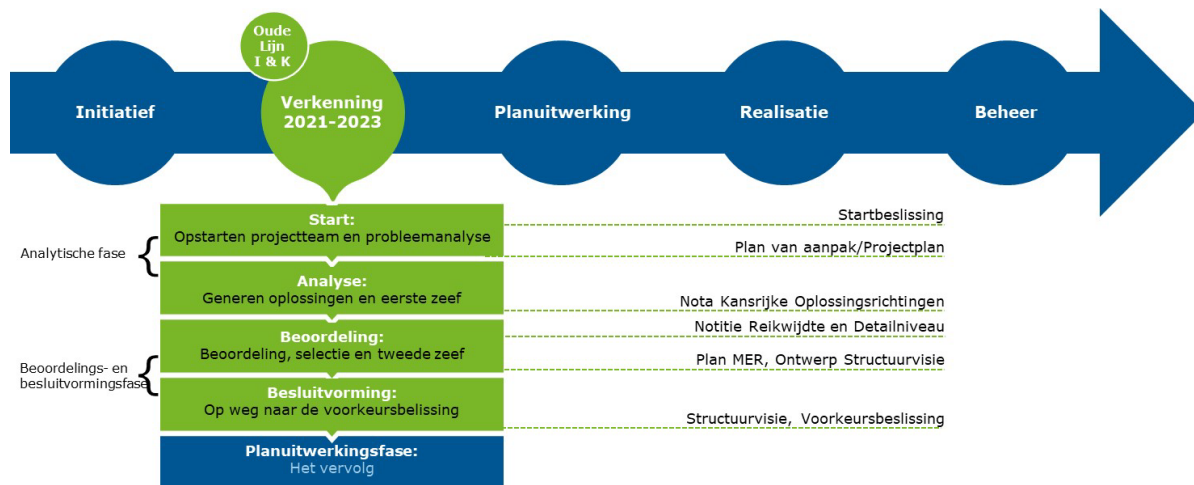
Oude Lijn I & K

Initiatief

Verkenning 2021-2023

Planuitwerking

Realisatie

Beheer

Analytische fase

Start:
Opstarten projectteam en probleemanalyse

Analyse:
Generen oplossingen en eerste zeef

Beoordelings- en besluitvormingsfase

Beoordeling:
Beoordeling, selectie en tweede zeef

Besluitvorming:
Op weg naar de voorkeursbelissing

Planuitwerkingsfase:
Het vervolg

Startbeslissing

Plan van aanpak/Projectplan

Nota Kansrijke Oplossingsrichtingen

Notitie Reikwijdte en Detailniveau

Plan MER, Ontwerp Structuurvisie

Structuurvisie, Voorkeursbeslissing